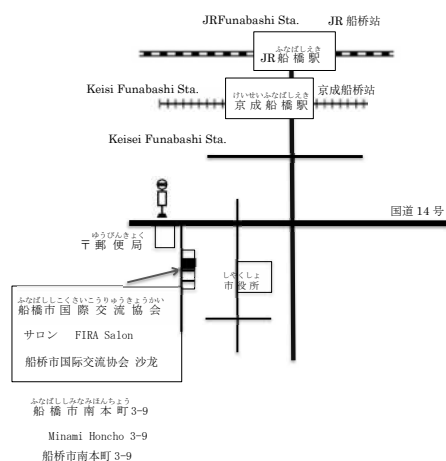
JRFunabashi Sta.　JR 船桥站

ふなばしえき
JR船橋駅

Keisi Funabashi Sta.

けいせいふなばしえき
京成船橋駅

京成船桥站

Keisei Funabashi Sta.

国道 14 号

ゆうびんきょく
〒郵便局

しやくしょ
市役所

ふなばししこくさいこうりゅうきょうかい
船橋市国際交流協会

サロン　FIRA Salon

船桥市国际交流协会 沙龙

ふなばししみなみほんちょう
船橋市南本町 3-9

Minami Honcho 3-9

船桥市南本町 3-9